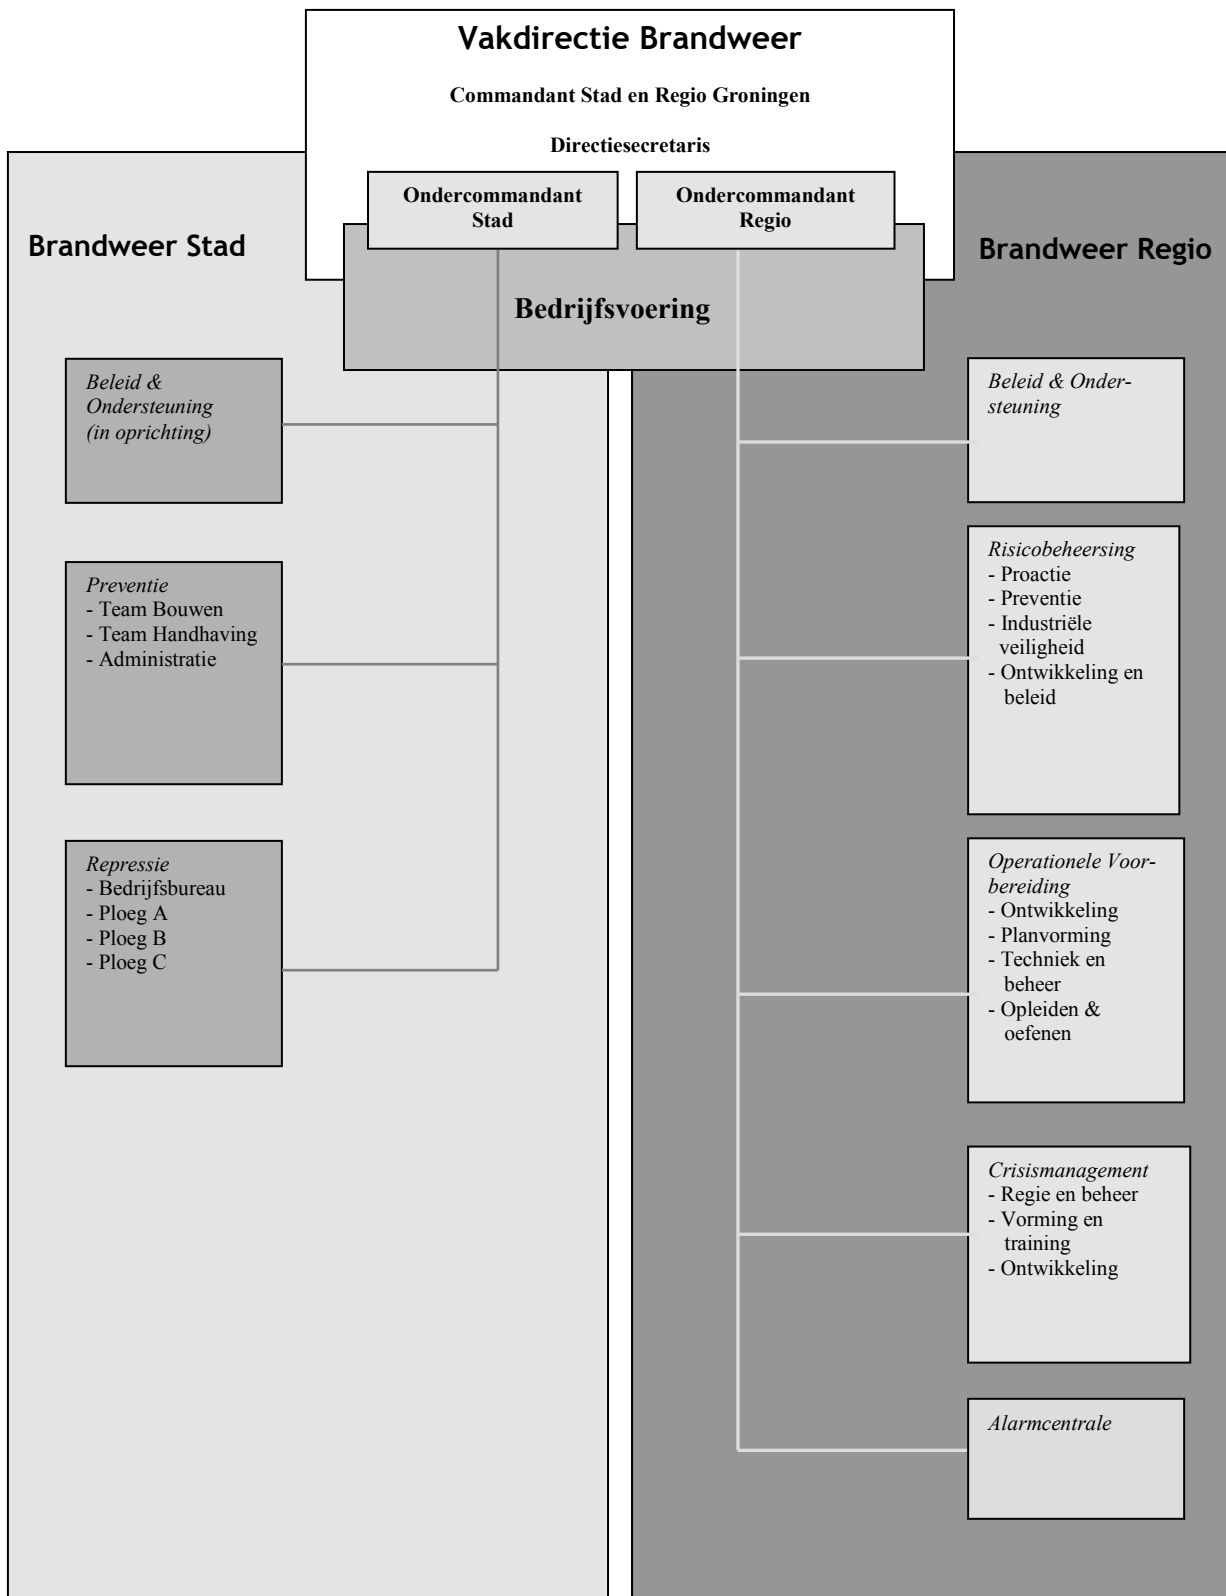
Vakdirectie Brandweer

Commandant Stad en Regio Groningen

Directiesecretaris

Ondercommandant Stad

Ondercommandant Regio

Brandweer Stad

Brandweer Regio

Bedrijfsvoering

Beleid & Ondersteuning (in oprichting)

Preventie
- Team Bouwen
- Team Handhaving
- Administratie

Repressie
- Bedrijfsbureau
- Ploeg A
- Ploeg B
- Ploeg C

Beleid & Ondersteuning

Risicobeheersing
- Proactie
- Preventie
- Industriële veiligheid
- Ontwikkeling en beleid

Operationele Voorbereiding
- Ontwikkeling
- Planvorming
- Techniek en beheer
- Opleiden & oefenen

Crisismanagement
- Regie en beheer
- Vorming en training
- Ontwikkeling

Alarmcentrale